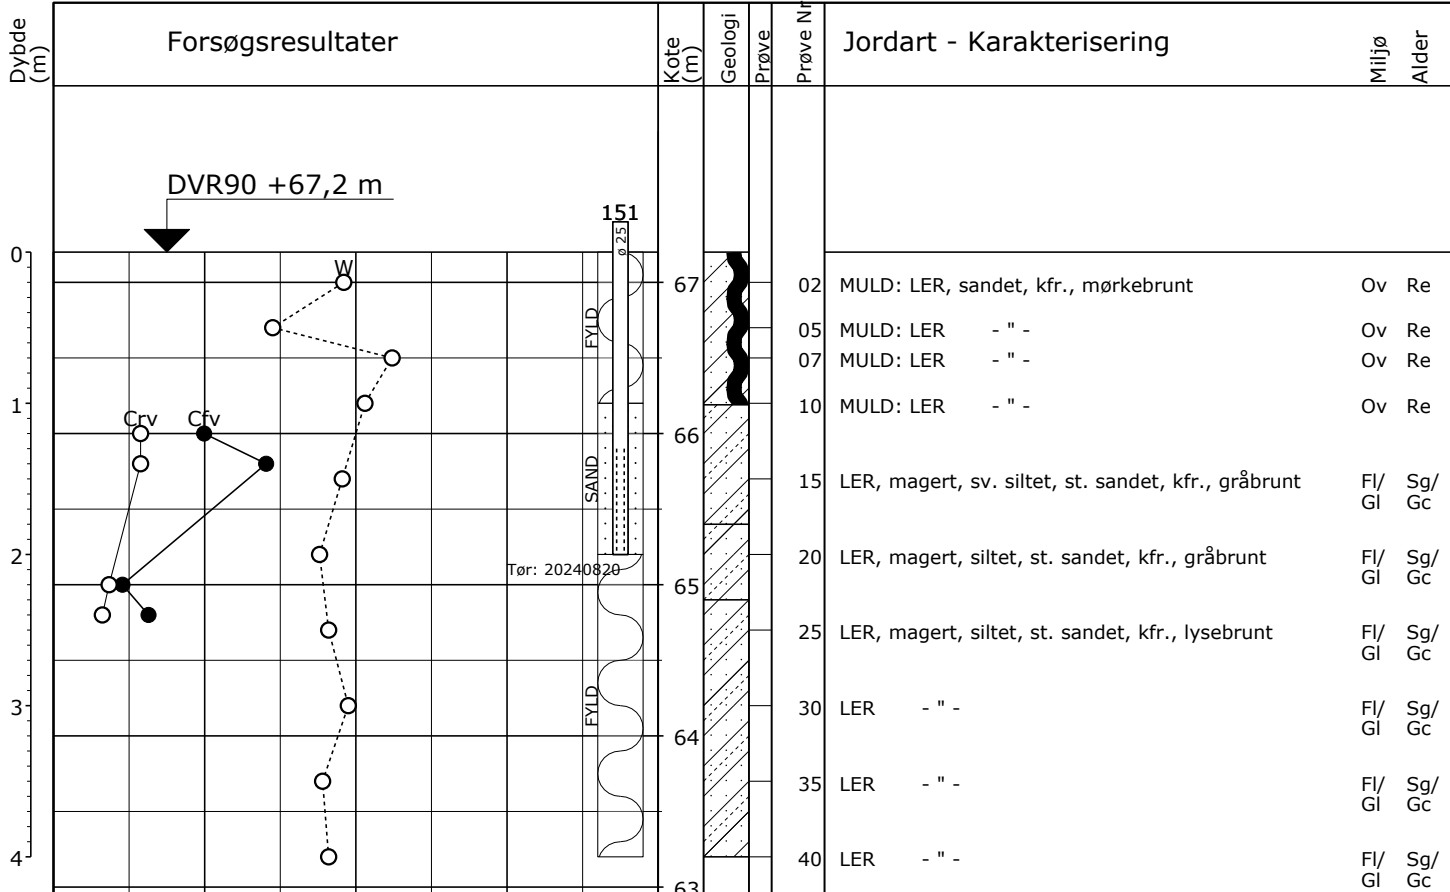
Dybde (m)

Forsøgsresultater

Kote (m)

Geologi

Prøve

Prøve Nr

Jordart - Karakterisering

Miljø

Alder

DVR90 +67,2 m

151

ø 25

0

1

2

3

4

W

Crv

Cfv

FYLD

SAND

Tør: 20240820

FYLD

67

66

65

64

63

| Prøve Nr | Jordart - Karakterisering | Miljø | Alder |
|---|---|---|---|
| 02 | MULD: LER, sandet, kfr., mørkebrunt | Ov | Re |
| 05 | MULD: LER - " - | Ov | Re |
| 07 | MULD: LER - " - | Ov | Re |
| 10 | MULD: LER - " - | Ov | Re |
| 15 | LER, magert, sv. siltet, st. sandet, kfr., gråbrunt | Fl/ Gl | Sg/ Gc |
| 20 | LER, magert, siltet, st. sandet, kfr., gråbrunt | Fl/ Gl | Sg/ Gc |
| 25 | LER, magert, siltet, st. sandet, kfr., lysebrunt | Fl/ Gl | Sg/ Gc |
| 30 | LER - " - | Fl/ Gl | Sg/ Gc |
| 35 | LER - " - | Fl/ Gl | Sg/ Gc |
| 40 | LER - " - | Fl/ Gl | Sg/ Gc |